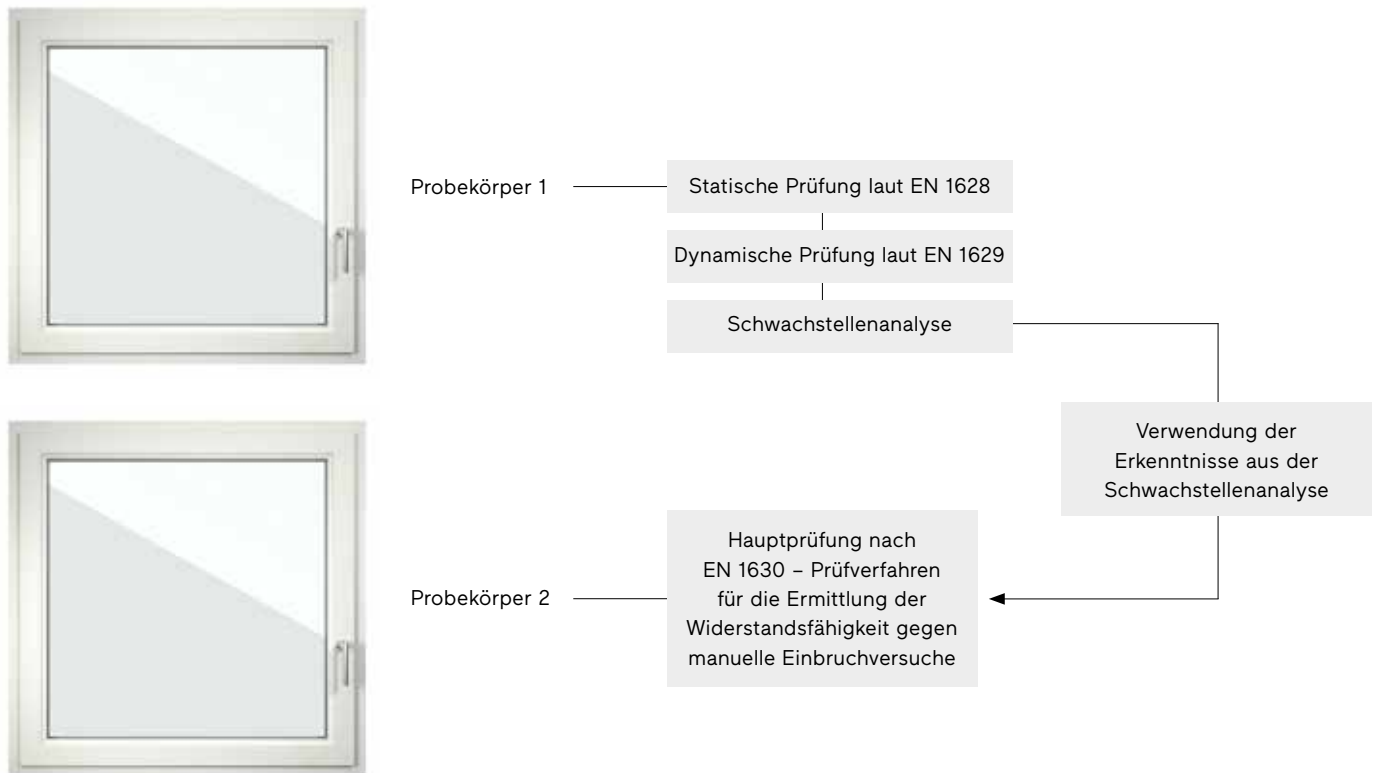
Probekörper 1

Statische Prüfung laut EN 1628

Dynamische Prüfung laut EN 1629

Schwachstellenanalyse

Verwendung der Erkenntnisse aus der Schwachstellenanalyse

Probekörper 2

Hauptprüfung nach EN 1630 – Prüfverfahren für die Ermittlung der Widerstandsfähigkeit gegen manuelle Einbruchversuche